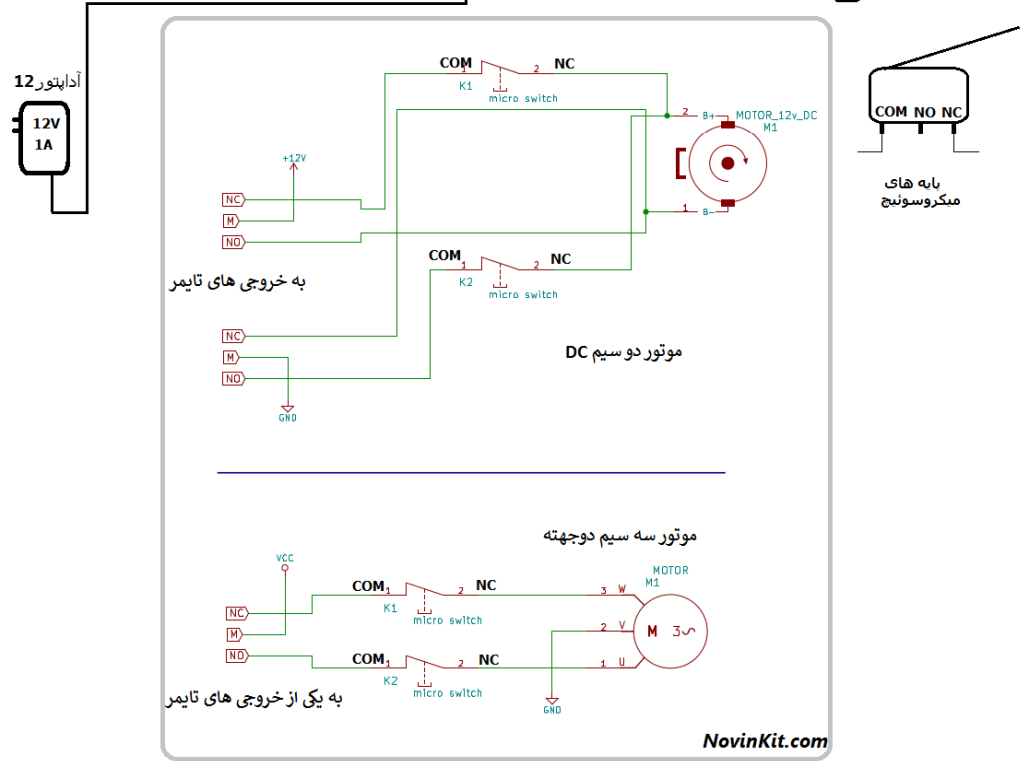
آداپتور12
12V
1A

COM
1
2
NC
K1
micro switch
2
B+
MOTOR_12v_DC
M1
1
B-
+12V
NC
M
NO
COM
1
2
NC
K2
micro switch
به خروجی های تایمر
NC
M
NO
GND
موتور دو سیم DC

COM NO NC
پایه های
میکروسوئیچ

موتور سه سیم دوجهته
VCC
COM
1
2
NC
K1
micro switch
MOTOR
M1
3
W
2
V
M
3~
1
U
NC
M
NO
COM
1
2
NC
K2
micro switch
به یکی از خروجی های تایمر
GND
NovinKit.com